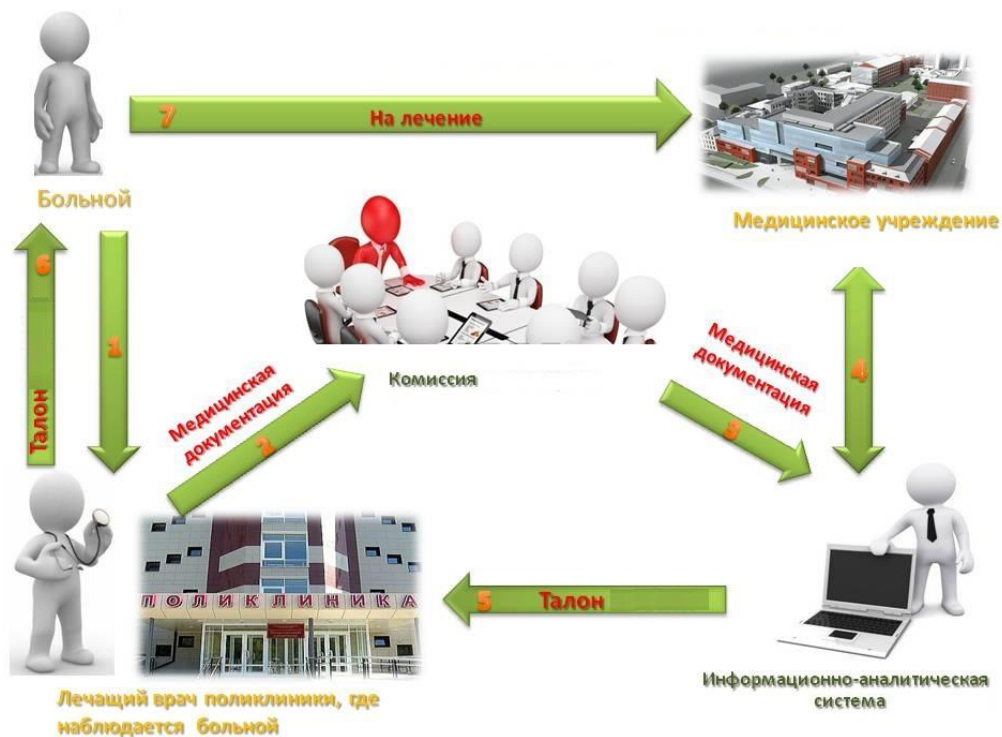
7 На лечение

Больной

Медицинское учреждение

6 Талон

1

Медицинская документация 2

Комиссия

Медицинская документация 3

4

ПОЛИКЛИНИКА

5 Талон

Лечащий врач поликлиники, где наблюдается больной

Информационно-аналитическая система